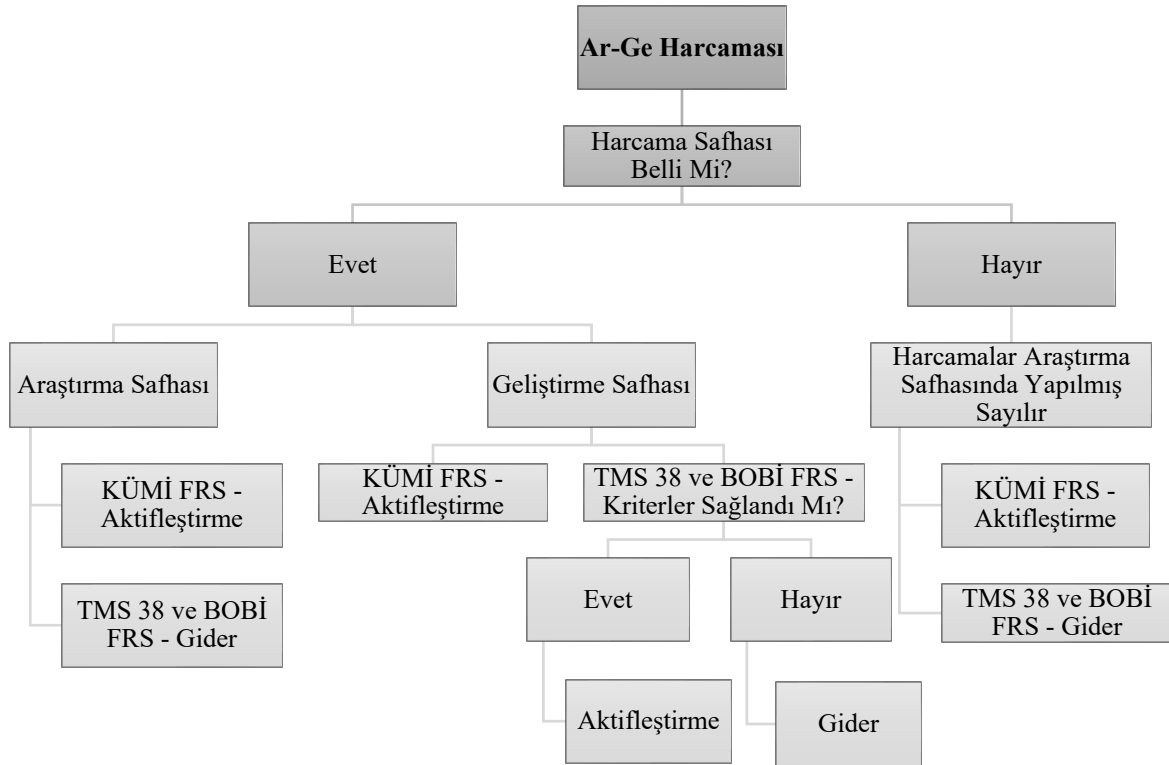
Ar-Ge Harcaması

Harcama Safhası Belli Mi?

Evet

Hayır

Araştırma Safhası

Geliştirme Safhası

Harcamalar Araştırma Safhasında Yapılmış Sayılır

KÜMİ FRS - Aktifleştirme

TMS 38 ve BOBİ FRS - Gider

KÜMİ FRS - Aktifleştirme

TMS 38 ve BOBİ FRS - Kriterler Sağlandı Mı?

KÜMİ FRS - Aktifleştirme

TMS 38 ve BOBİ FRS - Gider

Evet

Hayır

Aktifleştirme

Gider